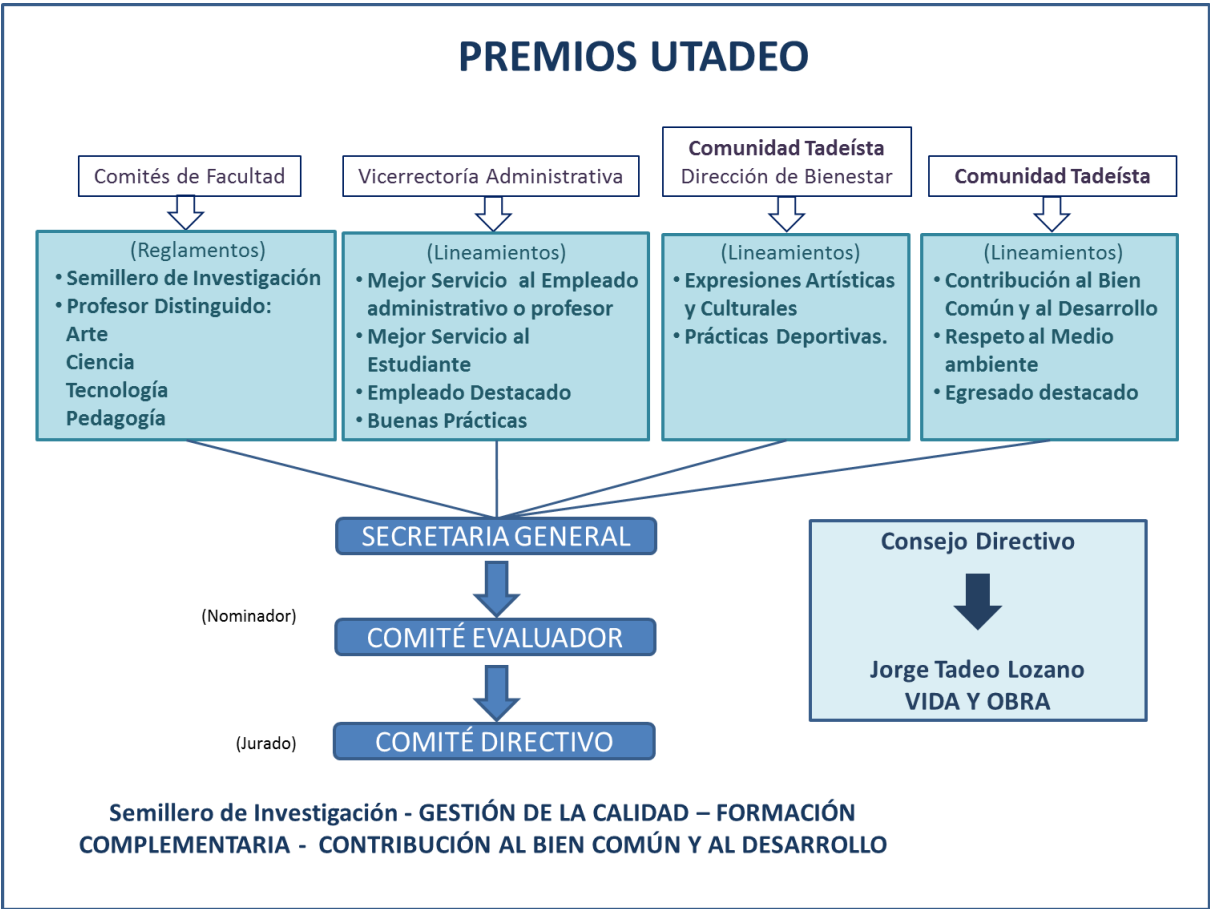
PREMIOS UTADEO

Comités de Facultad

(Reglamentos)
• Semillero de Investigación
• Profesor Distinguido:
Arte
Ciencia
Tecnología
Pedagogía

Vicerrectoría Administrativa

(Lineamientos)
• Mejor Servicio al Empleado administrativo o profesor
• Mejor Servicio al Estudiante
• Empleado Destacado
• Buenas Prácticas

Comunidad Tadeísta
Dirección de Bienestar

(Lineamientos)
• Expresiones Artísticas y Culturales
• Prácticas Deportivas.

Comunidad Tadeísta

(Lineamientos)
• Contribución al Bien Común y al Desarrollo
• Respeto al Medio ambiente
• Egresado destacado

SECRETARIA GENERAL

(Nominador)
COMITÉ EVALUADOR

(Jurado)
COMITÉ DIRECTIVO

Consejo Directivo

Jorge Tadeo Lozano
VIDA Y OBRA

Semillero de Investigación - GESTIÓN DE LA CALIDAD – FORMACIÓN COMPLEMENTARIA - CONTRIBUCIÓN AL BIEN COMÚN Y AL DESARROLLO